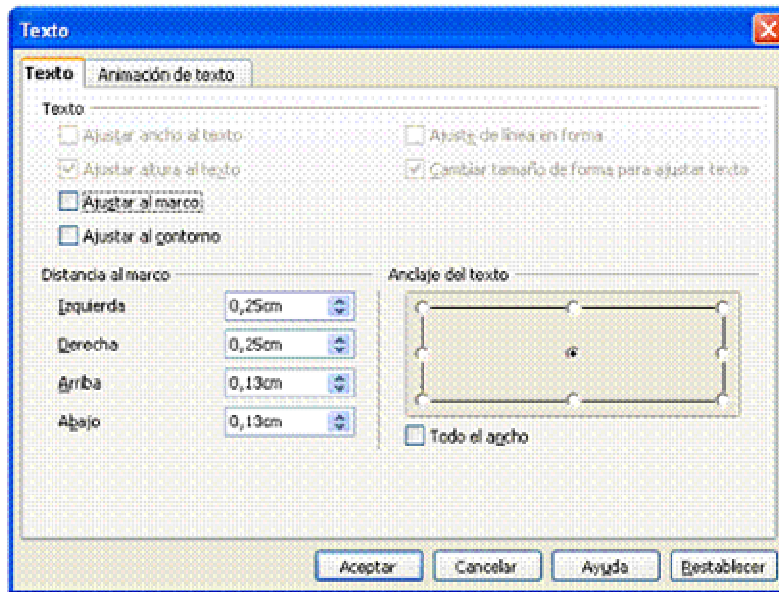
Texto

Texto | Animación de texto

Texto

Ajustar ancho al texto

Ajustar altura al texto

Ajustar al marco

Ajustar al contorno

Ajuste de línea en forma

Cambiar tamaño de forma para ajustar texto

Distancia al marco

Izquierda 0,25cm

Derecha 0,25cm

Arriba 0,13cm

Abajo 0,13cm

Anclaje del texto

Todo el ancho

Aceptar | Cancelar | Ayuda | Restablecer